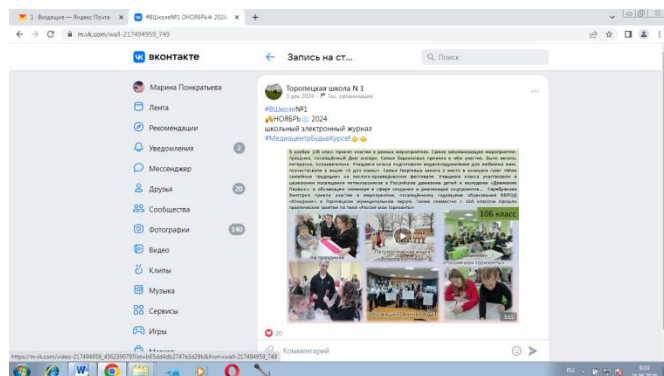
1 · Входящие — Яндекс Почта ×
#ВШколе№1 НОЯБРЬ 2024 ×
+
m.vk.com/wall-217494959_749

ВКОНТАКТЕ
← Запись на ст...
Поиск

Марина Пократьева
Лента
Рекомендации
Уведомления 2
Мессенджер
Друзья 20
Сообщества
Фотографии 140
Видео
Клипы
Музыка
Сервисы
Игры
Маркет

Торопецкая школа N 1
3 дек 2024 · Гос. организация

#ВШколе№1
НОЯБРЬ 2024
школьный электронный журнал
#МедиацентрБудьвКурсе

В ноябре 10Б класс принял участие в разных мероприятиях. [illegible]

10Б класс
На празднике
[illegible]
1/11

20
Комментарий

https://m.vk.com/video-217494959_456239078?list=b65dd6db2747e3d29b&from=wall-217494959_749